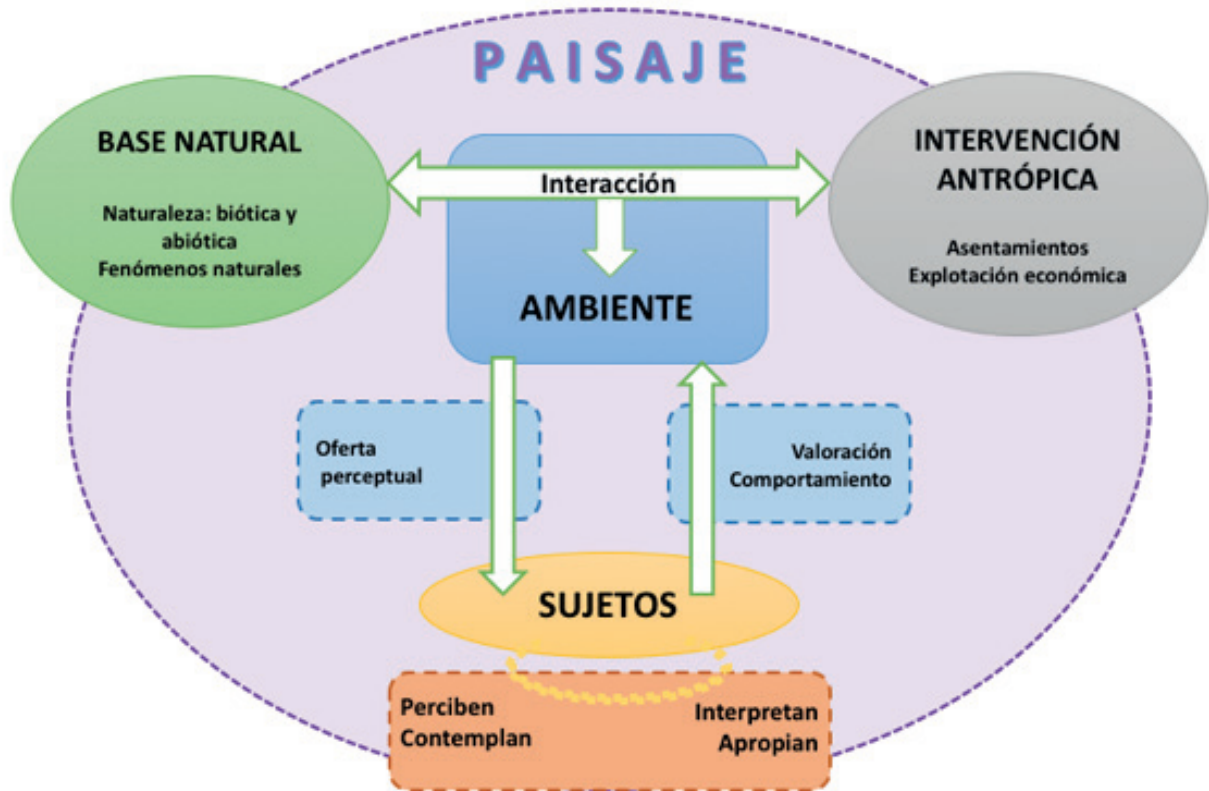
PAISAJE

BASE NATURAL

Naturaleza: biótica y abiótica
Fenómenos naturales

Interacción

INTERVENCIÓN ANTRÓPICA

Asentamientos
Explotación económica

AMBIENTE

Oferta perceptual

Valoración
Comportamiento

SUJETOS

Perciben
Contemplan

Interpretan
Apropian